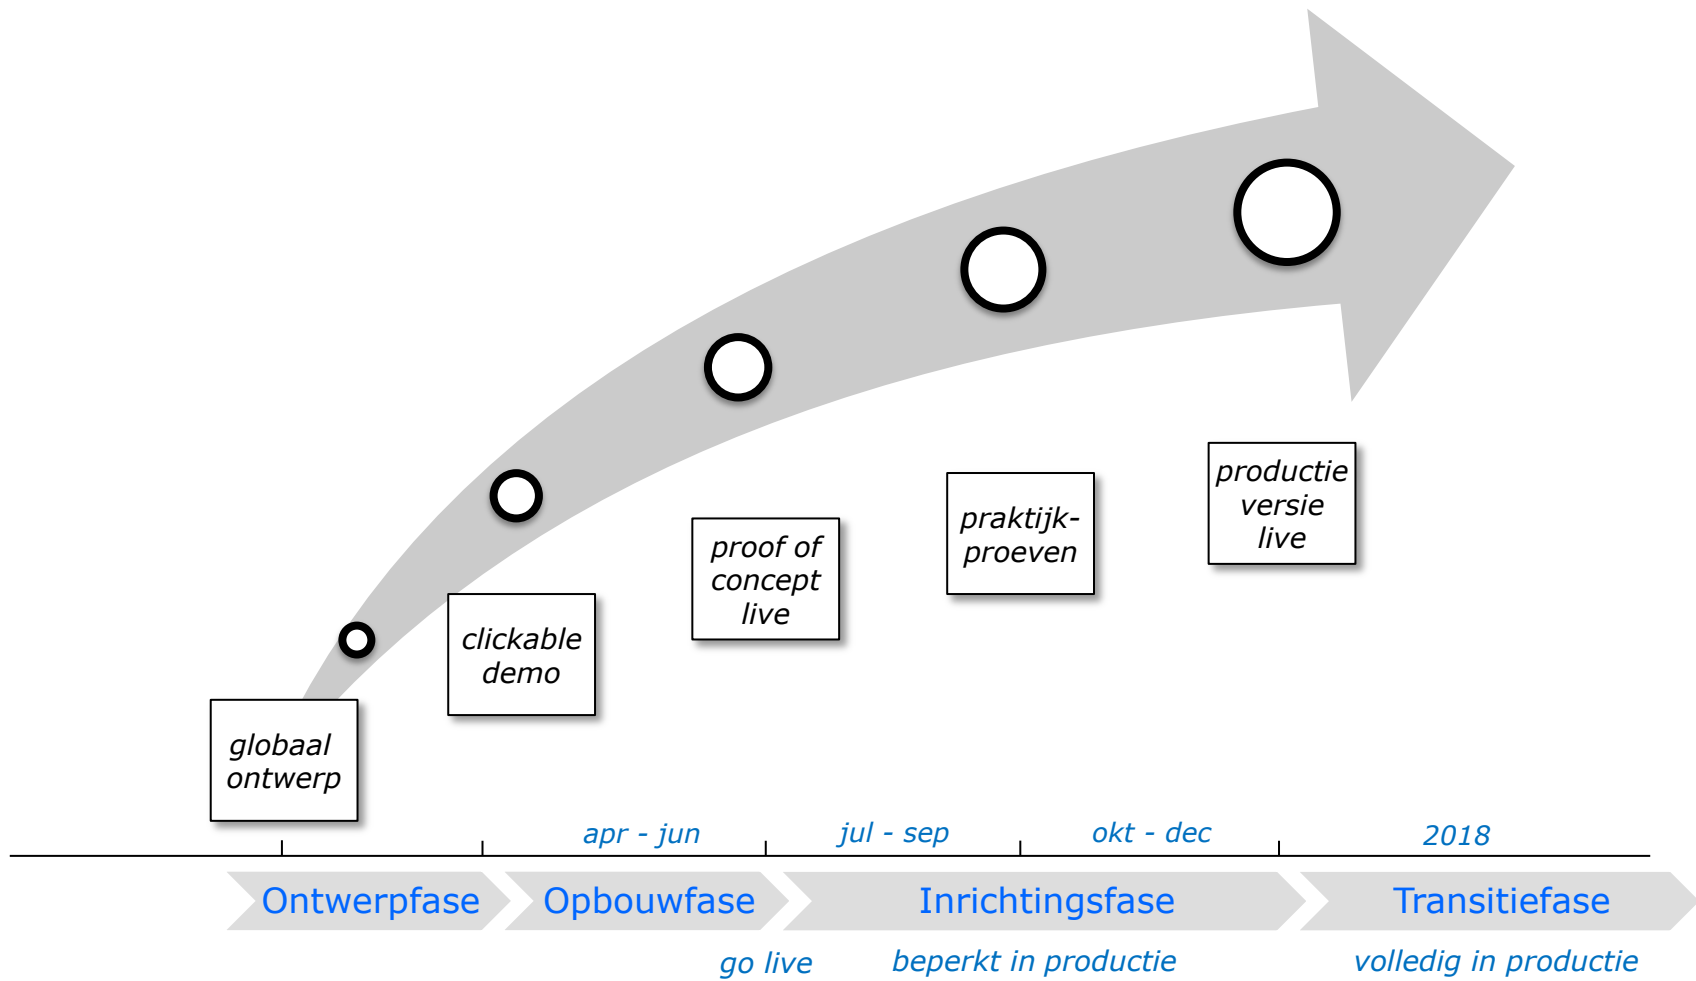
globaal ontwerp

clickable demo

proof of concept live

praktijk-proeven

productie versie live

apr - jun

jul - sep

okt - dec

2018

Ontwerpfase

Opbouwfase

Inrichtingsfase

Transitiefase

go live

beperkt in productie

volledig in productie